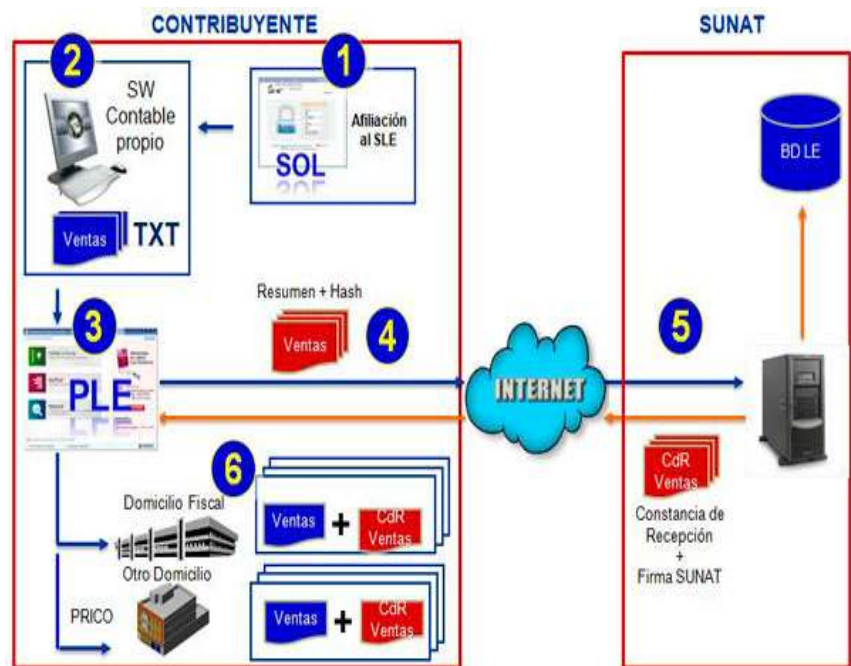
CONTRIBUYENTE

SUNAT

2

SW Contable propio

1

SOL

Afiliación al SLE

Ventas TXT

BD LE

Resumen + Hash

3

Ventas

4

5

PLE

INTERNET

CdR Ventas

6

Domicilio Fiscal

Ventas + CdR Ventas

Constancia de Recepción + Firma SUNAT

Otro Domicilio

PRICO

Ventas + CdR Ventas